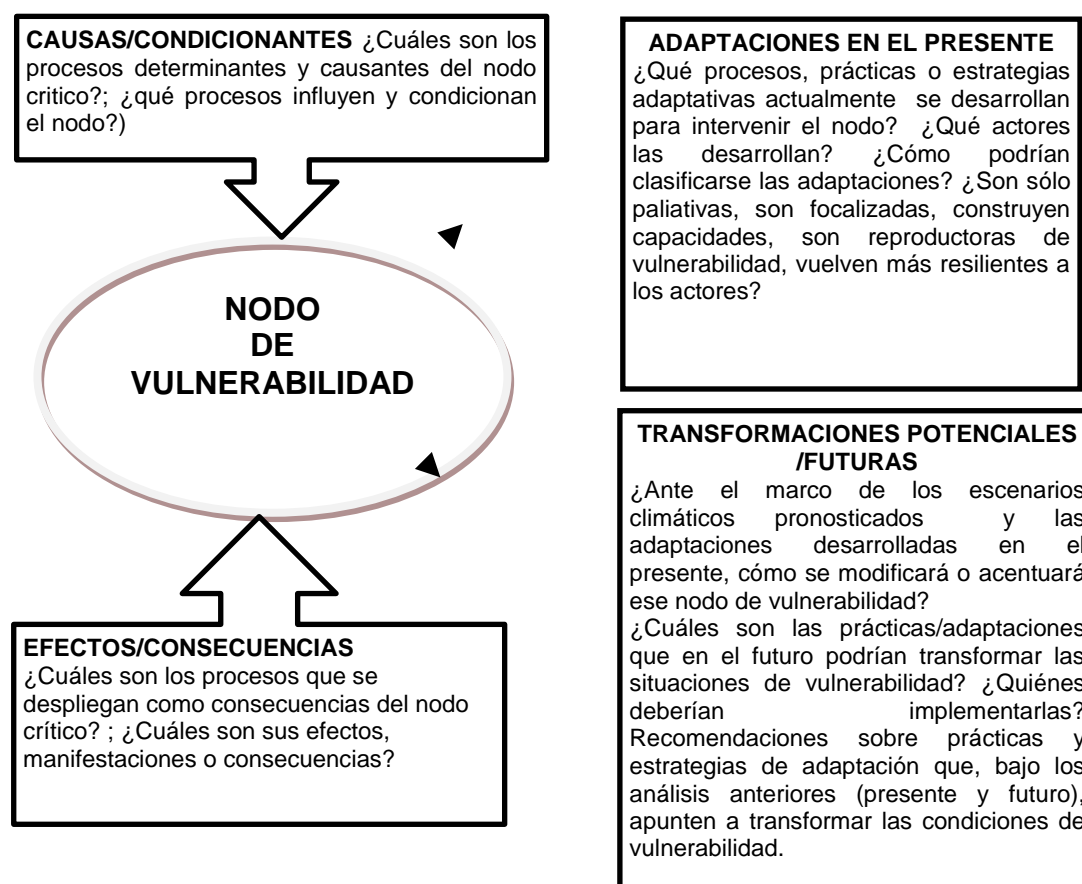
**CAUSAS/CONDICIONANTES** ¿Cuáles son los procesos determinantes y causantes del nodo critico?; ¿qué procesos influyen y condicionan el nodo?)

**ADAPTACIONES EN EL PRESENTE**
¿Qué procesos, prácticas o estrategias adaptativas actualmente se desarrollan para intervenir el nodo? ¿Qué actores las desarrollan? ¿Cómo podrían clasificarse las adaptaciones? ¿Son sólo paliativas, son focalizadas, construyen capacidades, son reproductoras de vulnerabilidad, vuelven más resilientes a los actores?

**NODO DE VULNERABILIDAD**

**TRANSFORMACIONES POTENCIALES /FUTURAS**
¿Ante el marco de los escenarios climáticos pronosticados y las adaptaciones desarrolladas en el presente, cómo se modificará o acentuará ese nodo de vulnerabilidad?
¿Cuáles son las prácticas/adaptaciones que en el futuro podrían transformar las situaciones de vulnerabilidad? ¿Quiénes deberían implementarlas?
Recomendaciones sobre prácticas y estrategias de adaptación que, bajo los análisis anteriores (presente y futuro), apunten a transformar las condiciones de vulnerabilidad.

**EFECTOS/CONSECUENCIAS**
¿Cuáles son los procesos que se despliegan como consecuencias del nodo crítico? ; ¿Cuáles son sus efectos, manifestaciones o consecuencias?